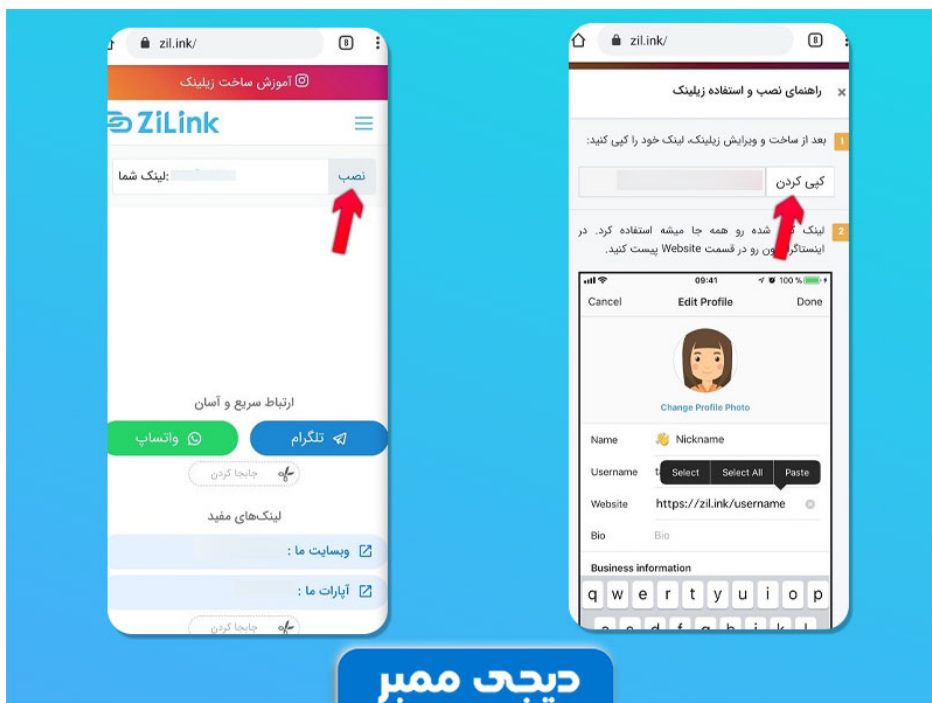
zil.ink/
8
آموزش ساخت زیلینک
ZiLink
نصب
:لینک شما
ارتباط سریع و آسان
تلگرام
واتساپ
جابجا کردن
لینک‌های مفید
وبسایت ما :
آپارات ما :
جابجا کردن

zil.ink/
8
راهنمای نصب و استفاده زیلینک
1 بعد از ساخت و ویرایش زیلینک، لینک خود را کپی کنید:
کپی کردن
2 لینک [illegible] شده رو همه جا میشه استفاده کرد. در اینستاگر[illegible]ون رو در قسمت Website پیست کنید.
09:41
100 %
Cancel
Edit Profile
Done
Change Profile Photo
Name
Nickname
Username
Select
Select All
Paste
Website
https://zil.ink/username
Bio
Bio
Business information
q w e r t y u i o p
a s d f g h j k l

دیجی ممبر